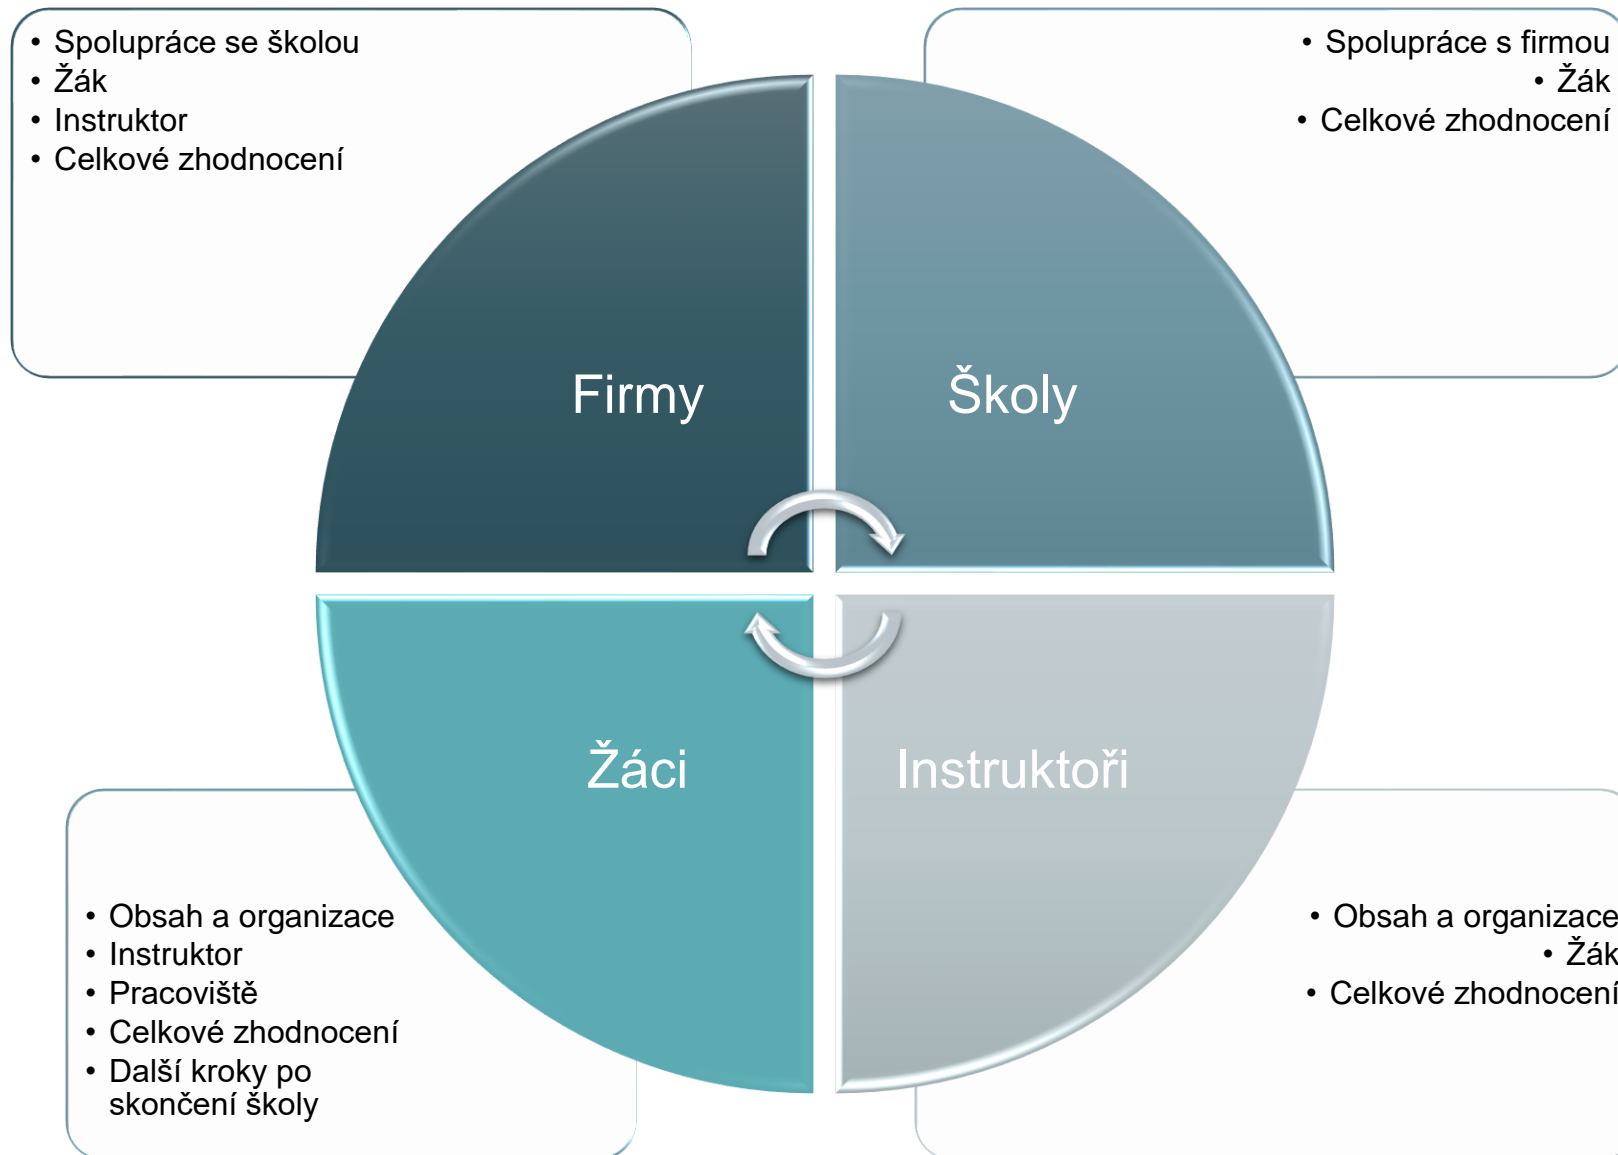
• Spolupráce se školou
• Žák
• Instruktor
• Celkové zhodnocení

• Spolupráce s firmou
• Žák
• Celkové zhodnocení

Firmy

Školy

Žáci

Instruktoři

• Obsah a organizace
• Instruktor
• Pracoviště
• Celkové zhodnocení
• Další kroky po skončení školy

• Obsah a organizace
• Žák
• Celkové zhodnocení